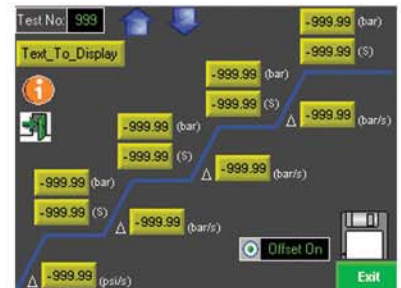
Test No: 999

Text_To_Display

-999.99 (bar)
-999.99 (S)

-999.99 (bar)
-999.99 (S)

Δ -999.99 (bar/s)

-999.99 (bar)
-999.99 (S)

Δ -999.99 (bar/s)

-999.99 (bar)
-999.99 (S)

Δ -999.99 (bar/s)

Offset On

Δ -999.99 (psi/s)

Exit